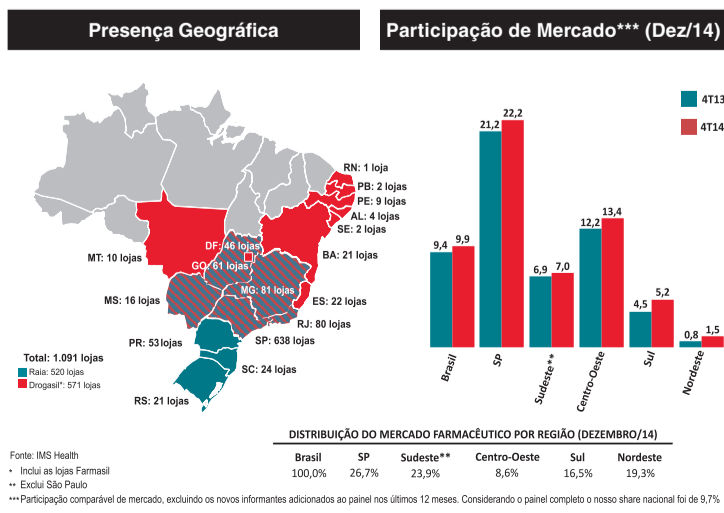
Presença Geográfica

Participação de Mercado*** (Dez/14)

RN: 1 loja
PB: 2 lojas
PE: 9 lojas
AL: 4 lojas
SE: 2 lojas
BA: 21 lojas
MT: 10 lojas
DF: 46 lojas
GO: 61 lojas
MG: 81 lojas
MS: 16 lojas
ES: 22 lojas
RJ: 80 lojas
SP: 638 lojas
PR: 53 lojas
SC: 24 lojas
RS: 21 lojas

Total: 1.091 lojas
Raia: 520 lojas
Drogasil*: 571 lojas

4T13
4T14

| | 4T13 | 4T14 |
|---|---|---|
| Brasil | 9,4 | 9,9 |
| SP | 21,2 | 22,2 |
| Sudeste** | 6,9 | 7,0 |
| Centro-Oeste | 12,2 | 13,4 |
| Sul | 4,5 | 5,2 |
| Nordeste | 0,8 | 1,5 |

DISTRIBUIÇÃO DO MERCADO FARMACÊUTICO POR REGIÃO (DEZEMBRO/14)

| Brasil | SP | Sudeste** | Centro-Oeste | Sul | Nordeste |
|---|---|---|---|---|---|
| 100,0% | 26,7% | 23,9% | 8,6% | 16,5% | 19,3% |

Fonte: IMS Health
* Inclui as lojas Farmasil
** Exclui São Paulo
*** Participação comparável de mercado, excluindo os novos informantes adicionados ao painel nos últimos 12 meses. Considerando o painel completo o nosso share nacional foi de 9,7%